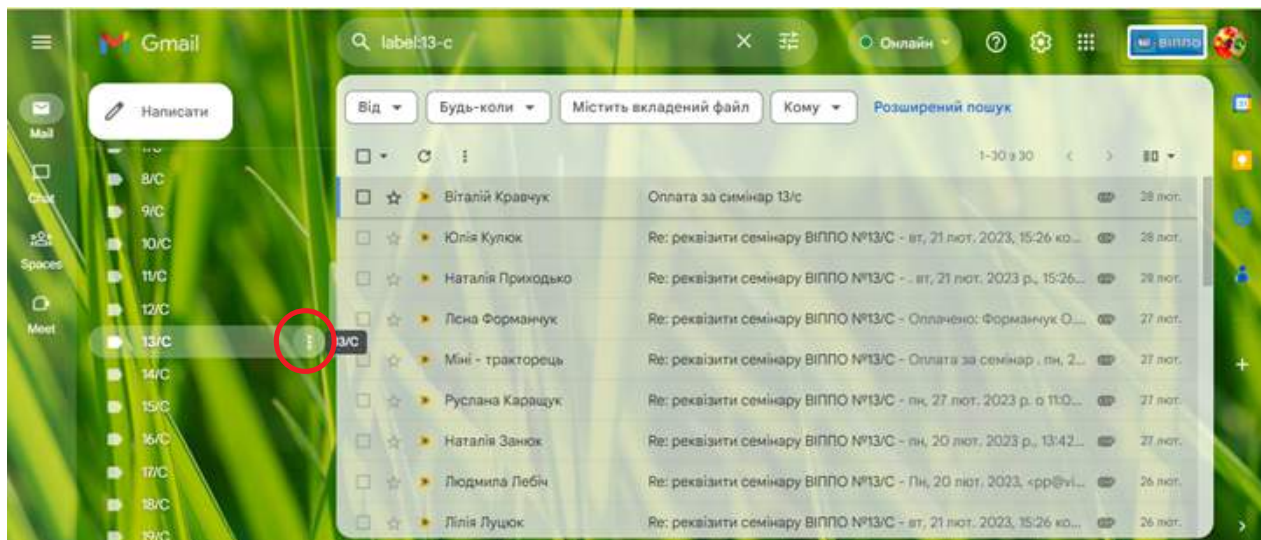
Gmail

label:13-c

Онлайн

ВІППО

Mail

Chat

Spaces

Meet

Написати

8/C
9/C
10/C
11/C
12/C
13/C
14/C
15/C
16/C
17/C
18/C
19/C

13/C

Від
Будь-коли
Містить вкладений файл
Кому
Розширений пошук

1–30 з 30

| Віталій Кравчук | Оплата за симінар 13/с | 28 лют. |
|---|---|---|
| Юлія Кулюк | Re: реквізити семінару ВІППО №13/С - вт, 21 лют. 2023, 15:26 ко... | 28 лют. |
| Наталія Приходько | Re: реквізити семінару ВІППО №13/С - . вт, 21 лют. 2023 р., 15:26... | 28 лют. |
| Леся Форманчук | Re: реквізити семінару ВІППО №13/С - Оплачено: Форманчук О... | 27 лют. |
| Міні - трактрорець | Re: реквізити семінару ВІППО №13/С - Оплата за семінар . пн, 2... | 27 лют. |
| Руслана Каращук | Re: реквізити семінару ВІППО №13/С - пн, 27 лют. 2023 р. о 11:0... | 27 лют. |
| Наталія Занюк | Re: реквізити семінару ВІППО №13/С - пн, 20 лют. 2023 р., 13:42... | 27 лют. |
| Людмила Лебіч | Re: реквізити семінару ВІППО №13/С - Пн, 20 лют. 2023, <pp@vi... | 26 лют. |
| Лілія Луцюк | Re: реквізити семінару ВІППО №13/С - вт, 21 лют. 2023, 15:26 ко... | 26 лют. |